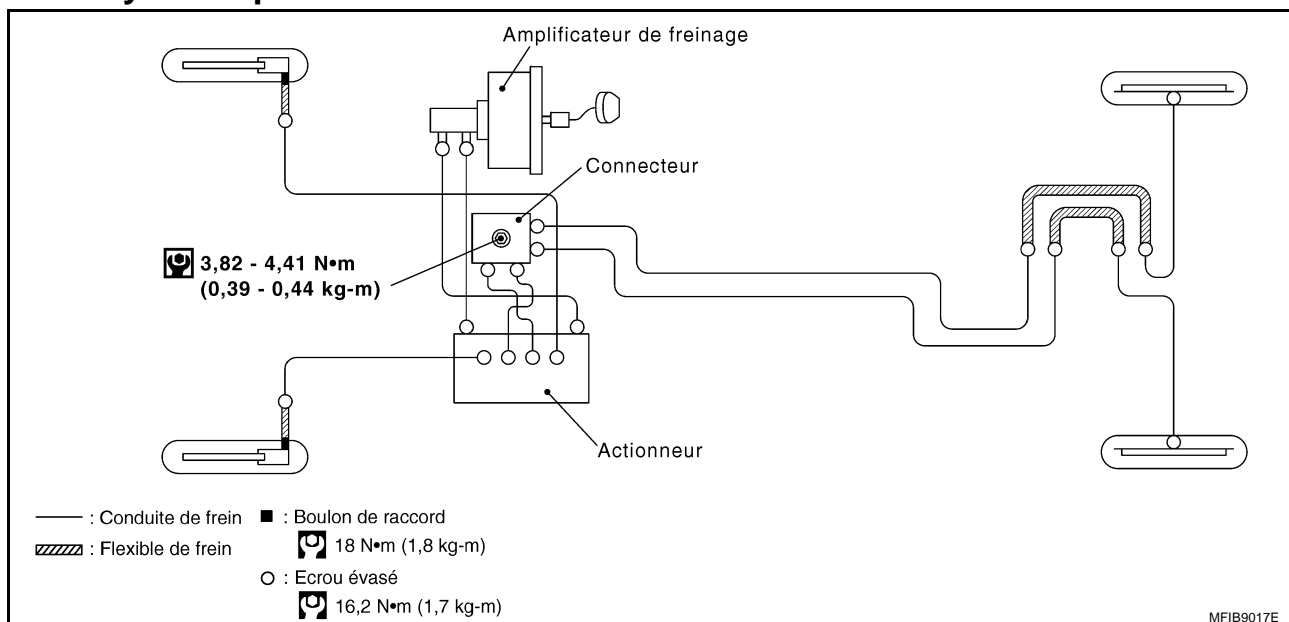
Amplificateur de freinage

Connecteur

3,82 - 4,41 N•m
(0,39 - 0,44 kg-m)

Actionneur

——— : Conduite de frein

▨ : Flexible de frein

■ : Boulon de raccord
18 N•m (1,8 kg-m)

○ : Ecrou évasé
16,2 N•m (1,7 kg-m)

MFIB9017E